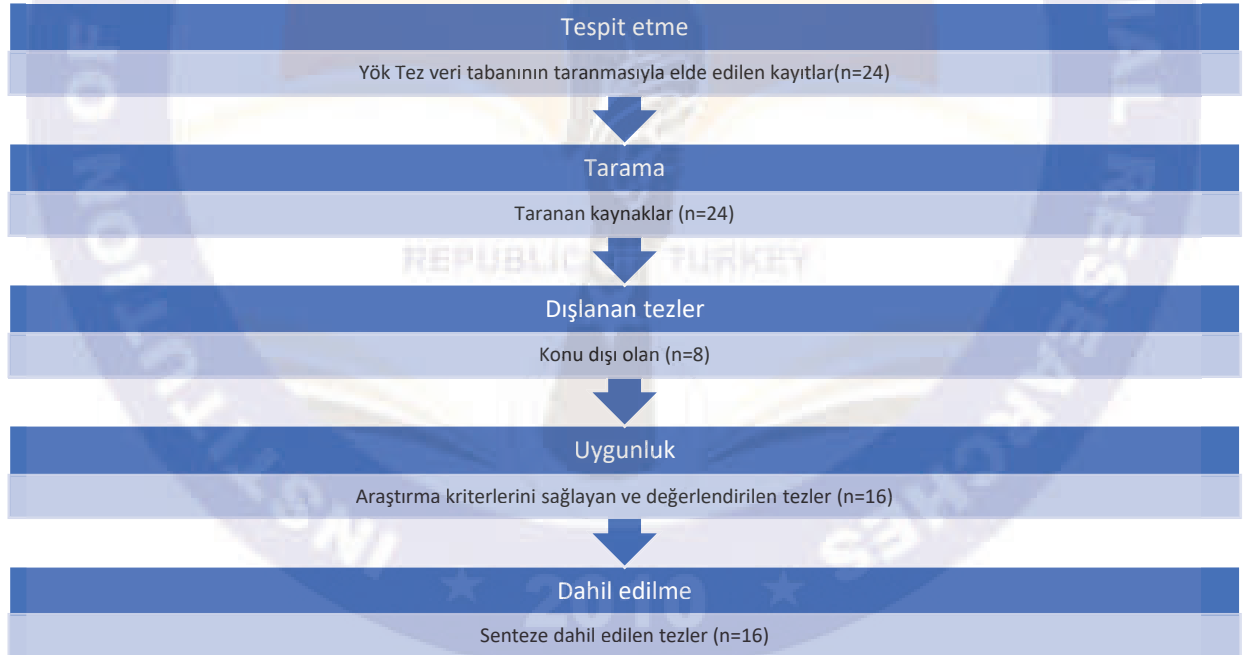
Tespit etme

Yök Tez veri tabanının taranmasıyla elde edilen kayıtlar(n=24)

Tarama

Taranan kaynaklar (n=24)

Dışlanan tezler

Konu dışı olan (n=8)

Uygunluk

Araştırma kriterlerini sağlayan ve değerlendirilen tezler (n=16)

Dahil edilme

Senteze dahil edilen tezler (n=16)